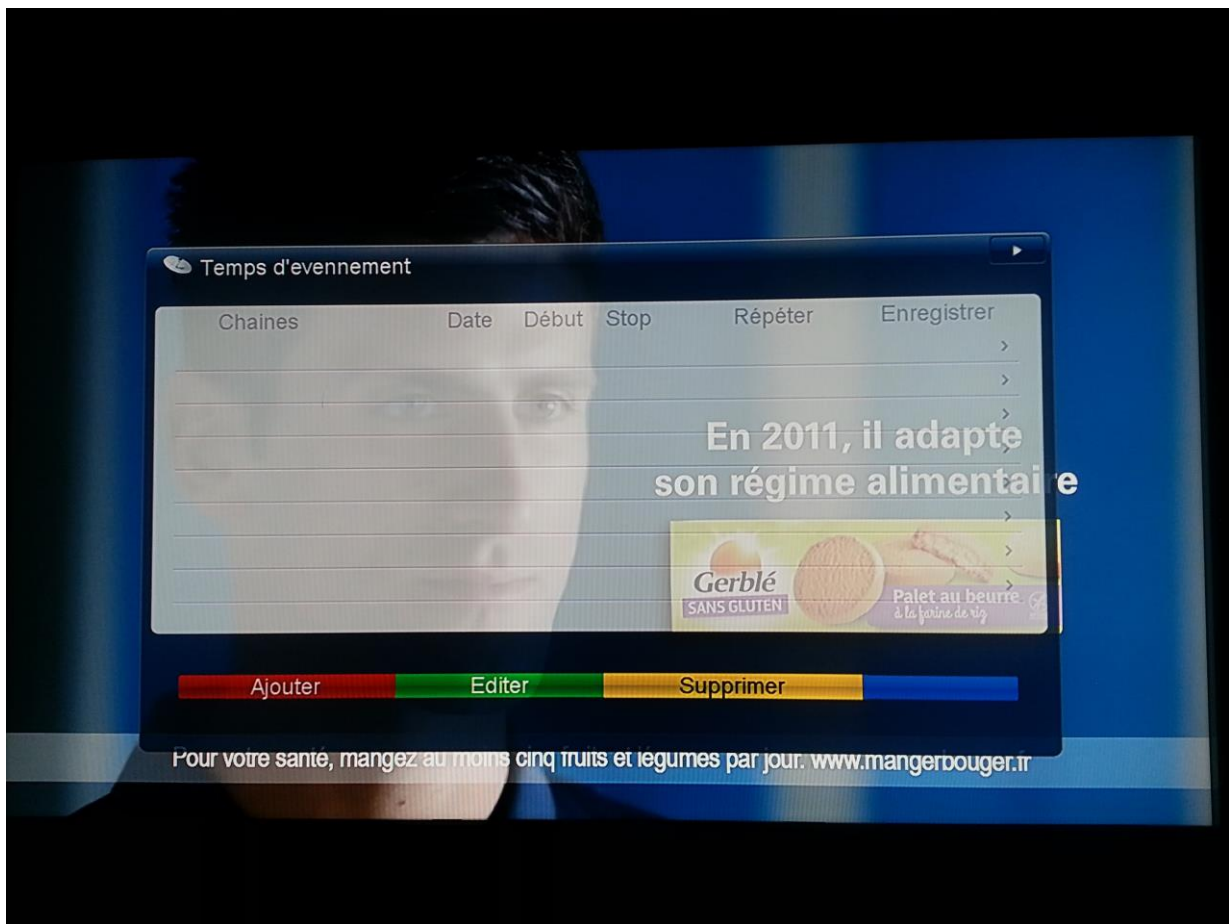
Temps d'evennement

| Chaines | Date | Début | Stop | Répéter | Enregistrer |
|---|---|---|---|---|---|
| | | | | | > |
| | | | | | > |
| | | | | | > |
| | | | | | > |
| | | | | | > |
| | | | | | > |
| | | | | | > |
| | | | | | > |

En 2011, il adapte son régime alimentaire

Gerblé SANS GLUTEN Palet au beurre à la farine de riz

Ajouter Editer Supprimer

Pour votre santé, mangez au moins cinq fruits et légumes par jour. www.mangerbouger.fr